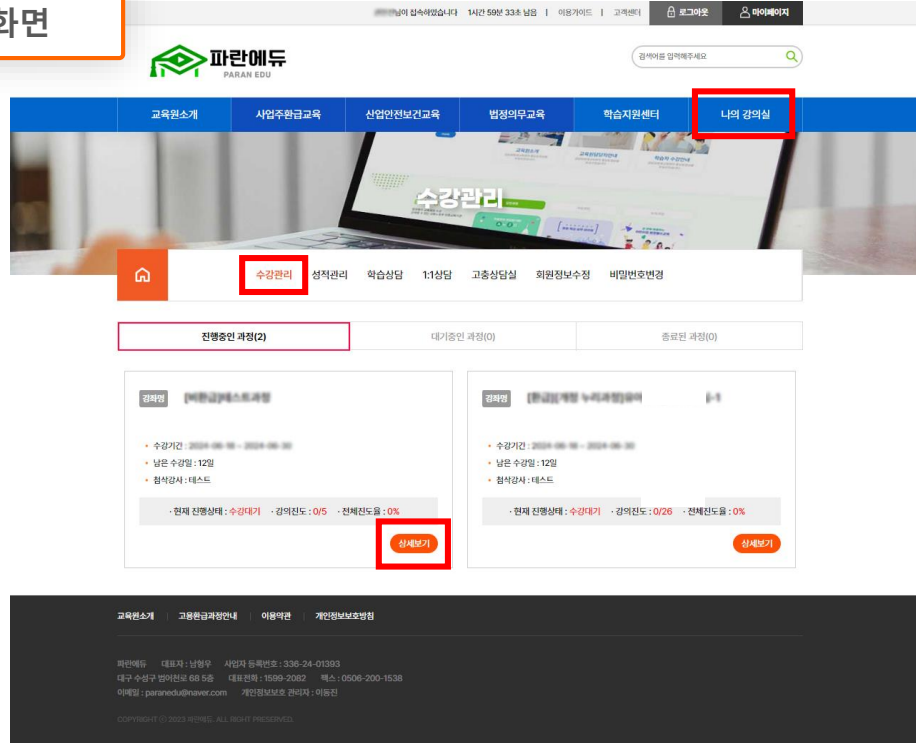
화면

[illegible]님이 접속하였습니다 1시간 59분 33초 남음 | 이용가이드 | 고객센터 로그아웃 마이페이지

파란에듀 PARAN EDU

검색어를 입력해주세요

교육원소개 사업주환급교육 산업안전보건교육 법정의무교육 학습지원센터 나의 강의실

수강관리

수강관리 성적관리 학습상담 1:1상담 고충상담실 회원정보수정 비밀번호변경

진행중인 과정(2) 대기중인 과정(0) 종료된 과정(0)

강좌명 [비환급]테스트과정

• 수강기간 : 2024-06-18 ~ 2024-06-30
• 남은 수강일 : 12일
• 첨삭강사 : 테스트

· 현재 진행상태 : 수강대기 · 강의진도 : 0/5 · 전체진도율 : 0%

상세보기

강좌명 [환급][개정 누리과정]유아 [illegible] j-1

• 수강기간 : 2024-06-18 ~ 2024-06-30
• 남은 수강일 : 12일
• 첨삭강사 : 테스트

· 현재 진행상태 : 수강대기 · 강의진도 : 0/26 · 전체진도율 : 0%

상세보기

교육원소개 | 고용환급과정안내 | 이용약관 | 개인정보보호방침

파란에듀 대표자 : 남형우 사업자 등록번호 : 336-24-01393
대구 수성구 범어천로 68 5층 대표전화 : 1599-2082 팩스 : 0506-200-1538
이메일 : paranedu@naver.com 개인정보보호 관리자 : 이동진
COPYRIGHT (C) 2023 파란에듀. ALL RIGHT RESERVED.